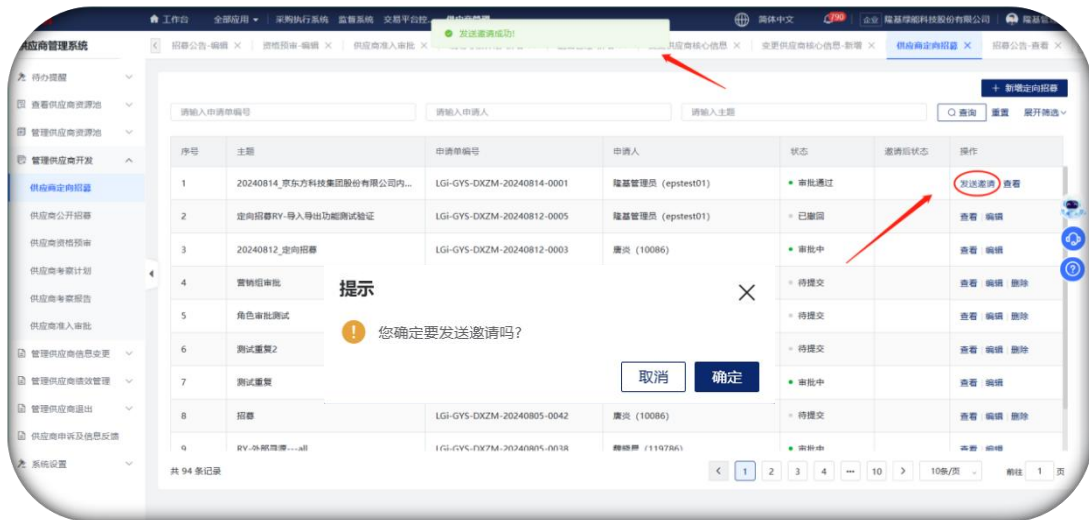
工作台 全部应用 采购执行系统 监督系统 交易平台控... 供应商管理 简体中文 190 企业 隆基绿能科技股份有限公司 隆基管

发送邀请成功!

供应商管理系统

招募公告-编辑 × 资格预审-编辑 × 供应商准入审批 × 供应商核心信息 × 变更供应商核心信息-新增 × 供应商定向招募 × 招募公告-查看 ×

待办提醒
查看供应商资源池
管理供应商资源池
管理供应商开发
供应商定向招募
供应商公开招募
供应商资格预审
供应商考察计划
供应商考察报告
供应商准入审批
管理供应商信息变更
管理供应商绩效管理
管理供应商退出
供应商申诉及信息反馈
系统设置

+ 新增定向招募

请输入申请单编号 请输入申请人 请输入主题 查询 重置 展开筛选

| 序号 | 主题 | 申请单编号 | 申请人 | 状态 | 邀请后状态 | 操作 |
|---|---|---|---|---|---|---|
| 1 | 20240814_京东方科技集团股份有限公司内... | LGi-GYS-DXZM-20240814-0001 | 隆基管理员 (epstest01) | 审批通过 | | 发送邀请 查看 |
| 2 | 定向招募RY-导入导出功能测试验证 | LGi-GYS-DXZM-20240812-0005 | 隆基管理员 (epstest01) | 已撤回 | | 查看 编辑 |
| 3 | 20240812_定向招募 | LGi-GYS-DXZM-20240812-0003 | 唐炎 (10086) | 审批中 | | 查看 编辑 |
| 4 | 营销组审批 | | | 待提交 | | 查看 编辑 删除 |
| 5 | 角色审批测试 | | | 待提交 | | 查看 编辑 删除 |
| 6 | 测试重复2 | | | 待提交 | | 查看 编辑 删除 |
| 7 | 测试重复 | | | 审批中 | | 查看 编辑 |
| 8 | 招募 | LGi-GYS-DXZM-20240805-0042 | 唐炎 (10086) | 待提交 | | 查看 编辑 删除 |
| 9 | RY-外部用现---all | LGi-GYS-DXZM-20240805-0038 | 魏晓君 (119786) | 审批中 | | |

提示
您确定要发送邀请吗?
取消 确定

共 94 条记录 < 1 2 3 4 ... 10 > 10条/页 前往 1 页